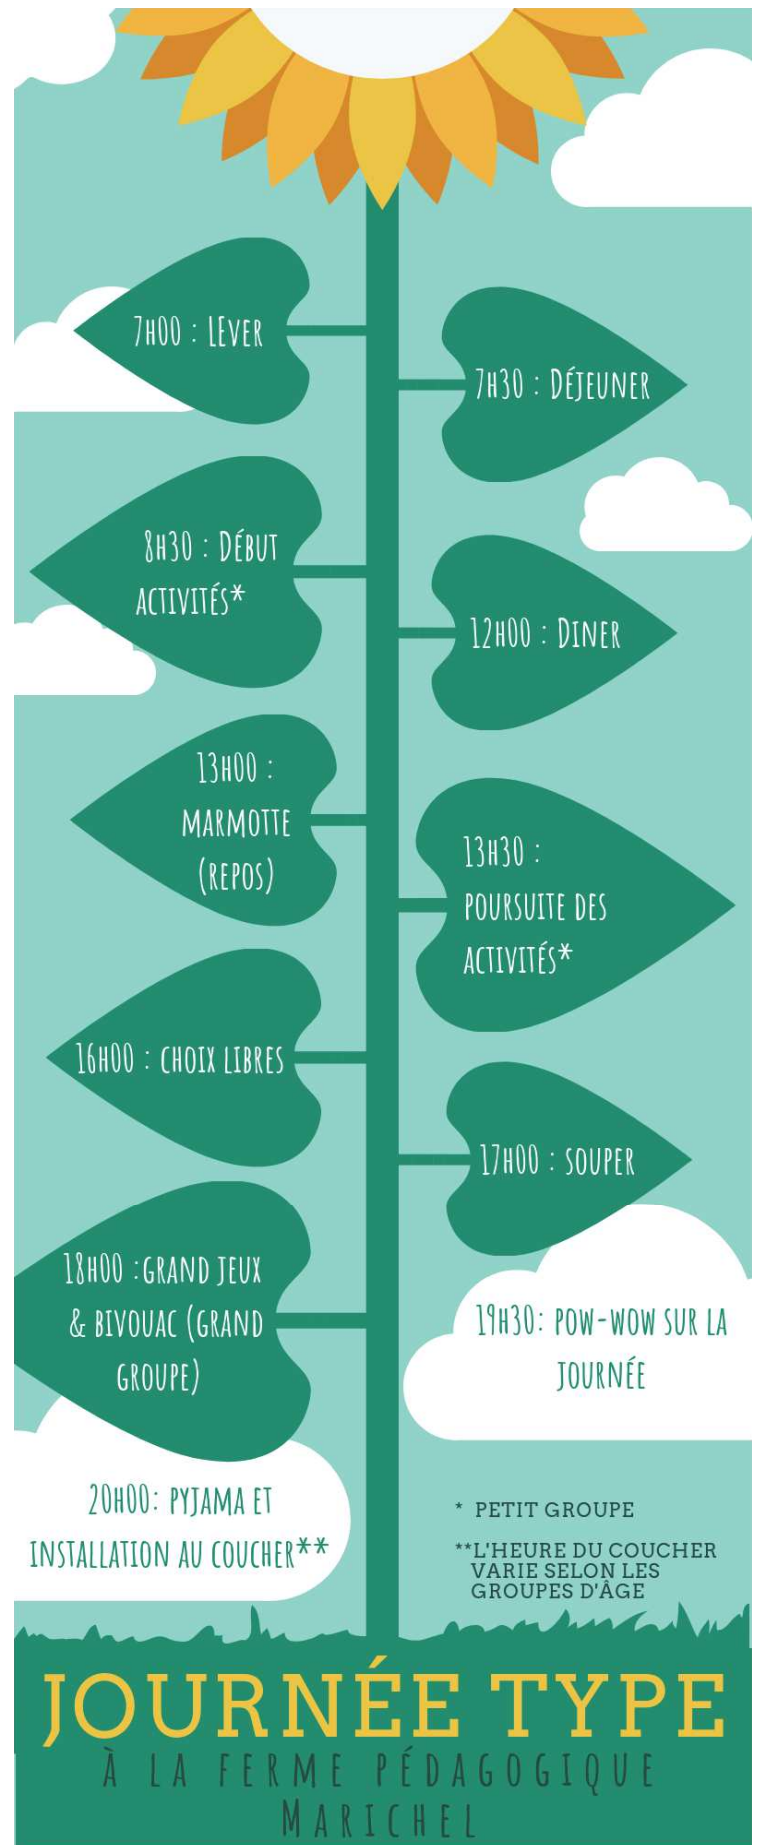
7H00 : LEVER

7H30 : DÉJEUNER

8H30 : DÉBUT ACTIVITÉS*

12H00 : DINER

13H00 : MARMOTTE (REPOS)

13H30 : POURSUITE DES ACTIVITÉS*

16H00 : CHOIX LIBRES

17H00 : SOUPER

18H00 :GRAND JEUX & BIVOUAC (GRAND GROUPE)

19H30: POW-WOW SUR LA JOURNÉE

20H00: PYJAMA ET INSTALLATION AU COUCHER**

* PETIT GROUPE

**L'HEURE DU COUCHER VARIE SELON LES GROUPES D'ÂGE

JOURNÉE TYPE

À LA FERME PÉDAGOGIQUE MARICHEL